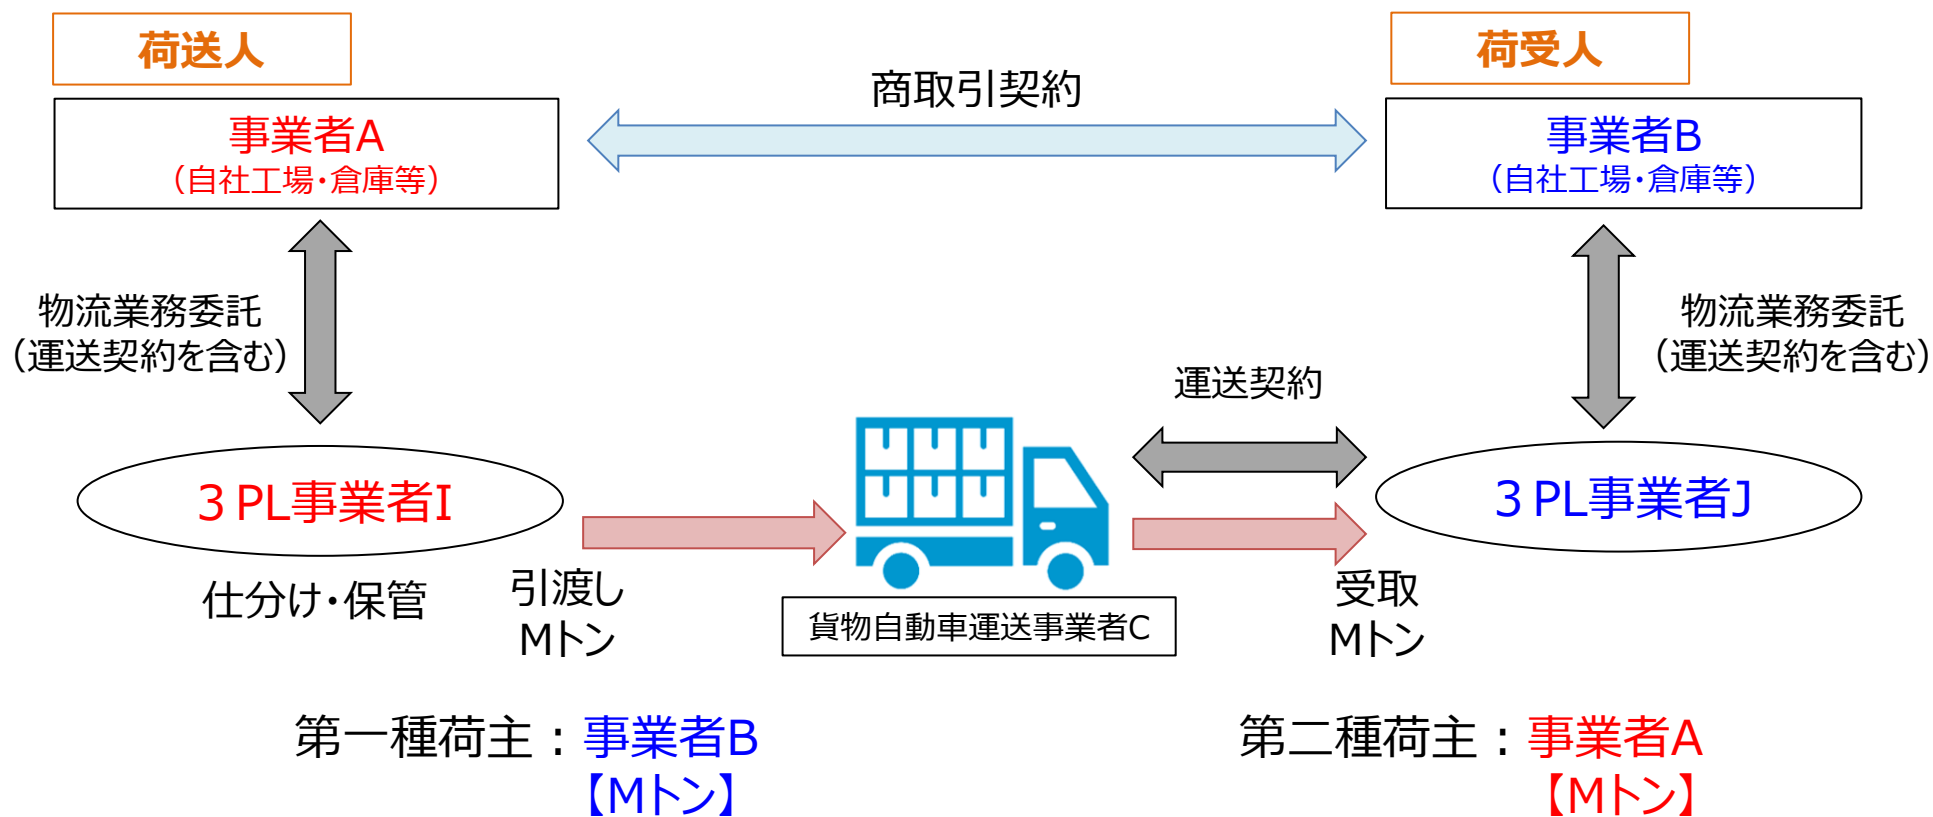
荷送人

荷受人

商取引契約

事業者A
（自社工場・倉庫等）

事業者B
（自社工場・倉庫等）

物流業務委託
（運送契約を含む）

物流業務委託
（運送契約を含む）

運送契約

３PL事業者I

３PL事業者J

仕分け・保管

引渡し
Mトン

貨物自動車運送事業者C

受取
Mトン

第一種荷主：事業者B
【Mトン】

第二種荷主：事業者A
【Mトン】